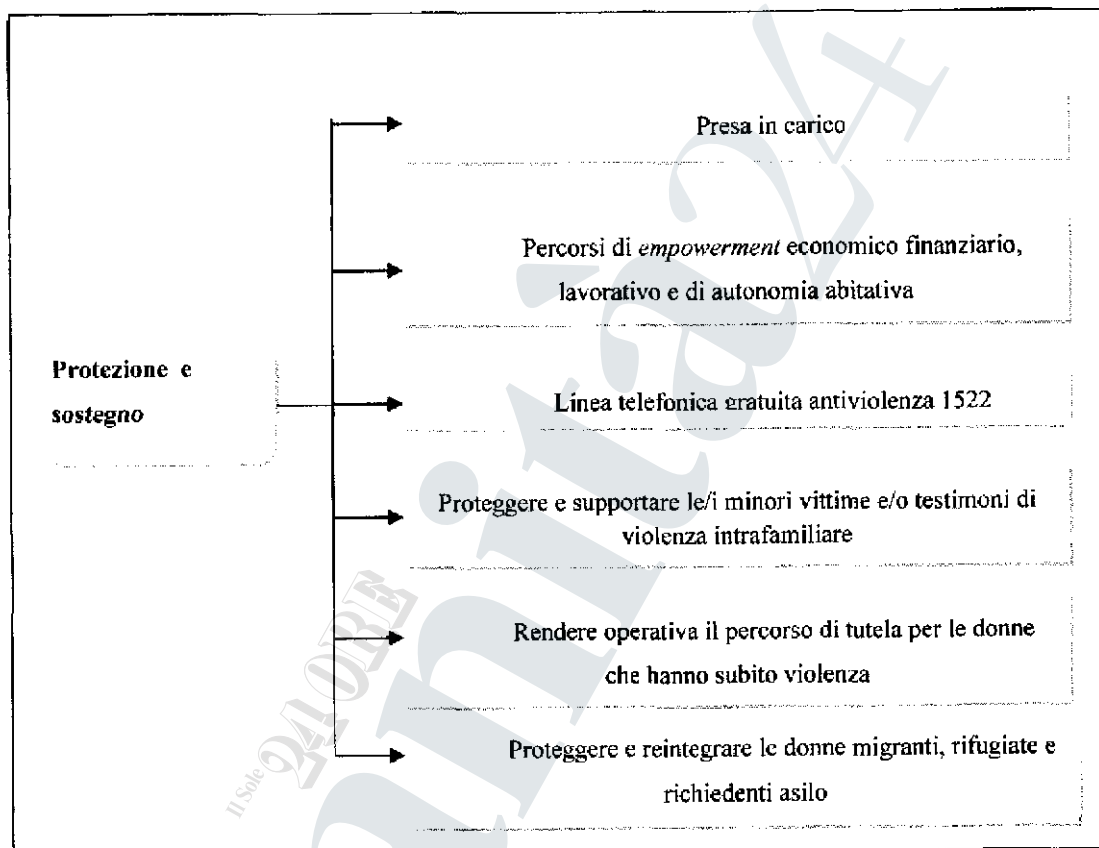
Protezione e sostegno

Presa in carico

Percorsi di *empowerment* economico finanziario, lavorativo e di autonomia abitativa

Linea telefonica gratuita antiviolenza 1522

Proteggere e supportare le/i minori vittime e/o testimoni di violenza intrafamiliare

Rendere operativa il percorso di tutela per le donne che hanno subito violenza

Proteggere e reintegrare le donne migranti, rifugiate e richiedenti asilo

Il Sole 24 ORE